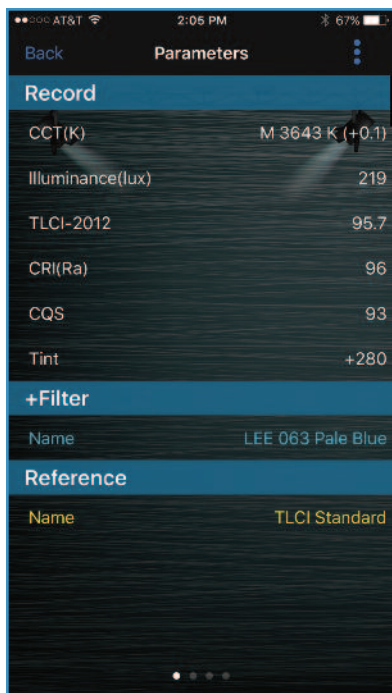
●●○○○ AT&T 2:05 PM 67%

Back Parameters

Record

CCT(K) M 3643 K (+0.1)

Illuminance(lux) 219

TLCI-2012 95.7

CRI(Ra) 96

CQS 93

Tint +280

+Filter

Name LEE 063 Pale Blue

Reference

Name TLCI Standard